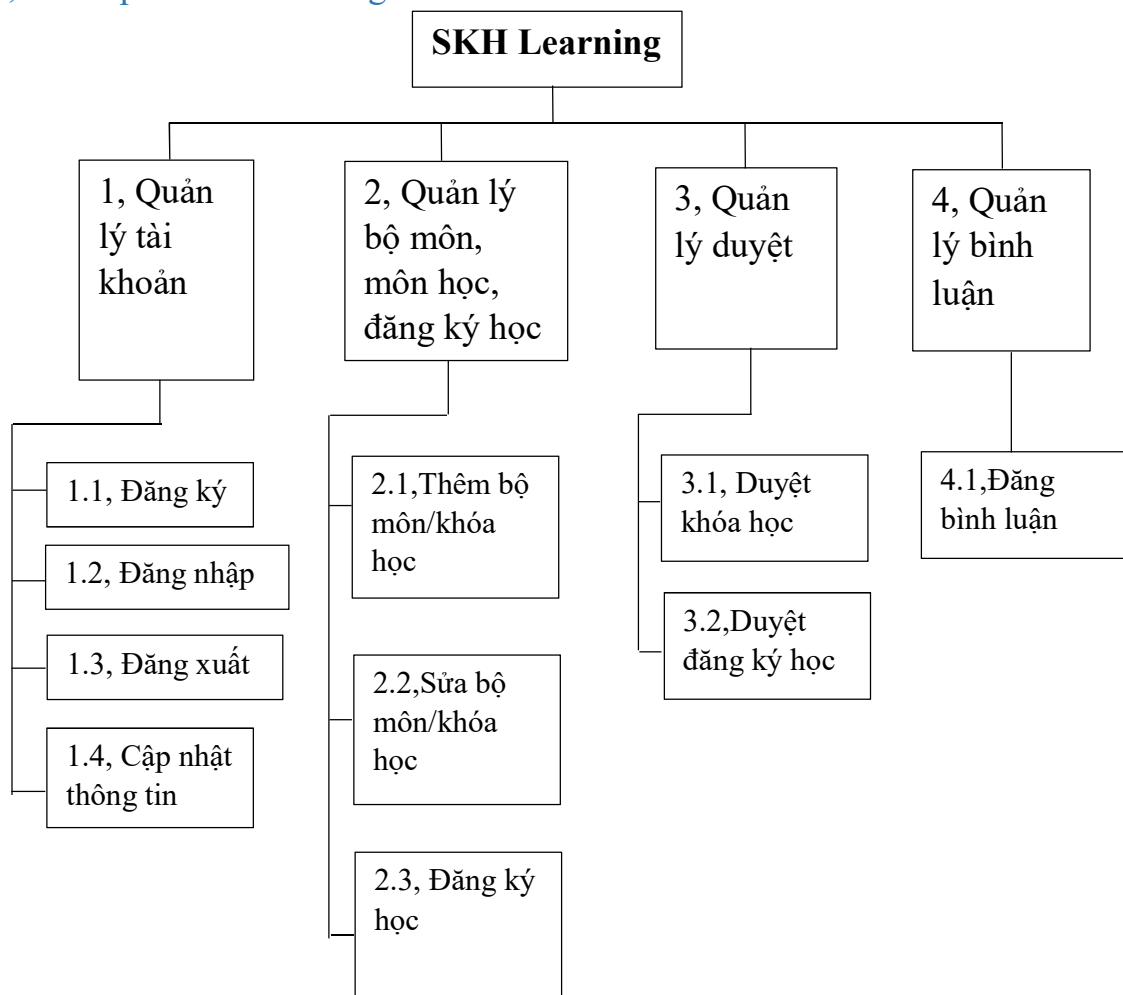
SKH Learning

1, Quản lý tài khoản

1.1, Đăng ký

1.2, Đăng nhập

1.3, Đăng xuất

1.4, Cập nhật thông tin

2, Quản lý bộ môn, môn học, đăng ký học

2.1,Thêm bộ môn/khóa học

2.2,Sửa bộ môn/khóa học

2.3, Đăng ký học

3, Quản lý duyệt

3.1, Duyệt khóa học

3.2,Duyệt đăng ký học

4, Quản lý bình luận

4.1,Đăng bình luận